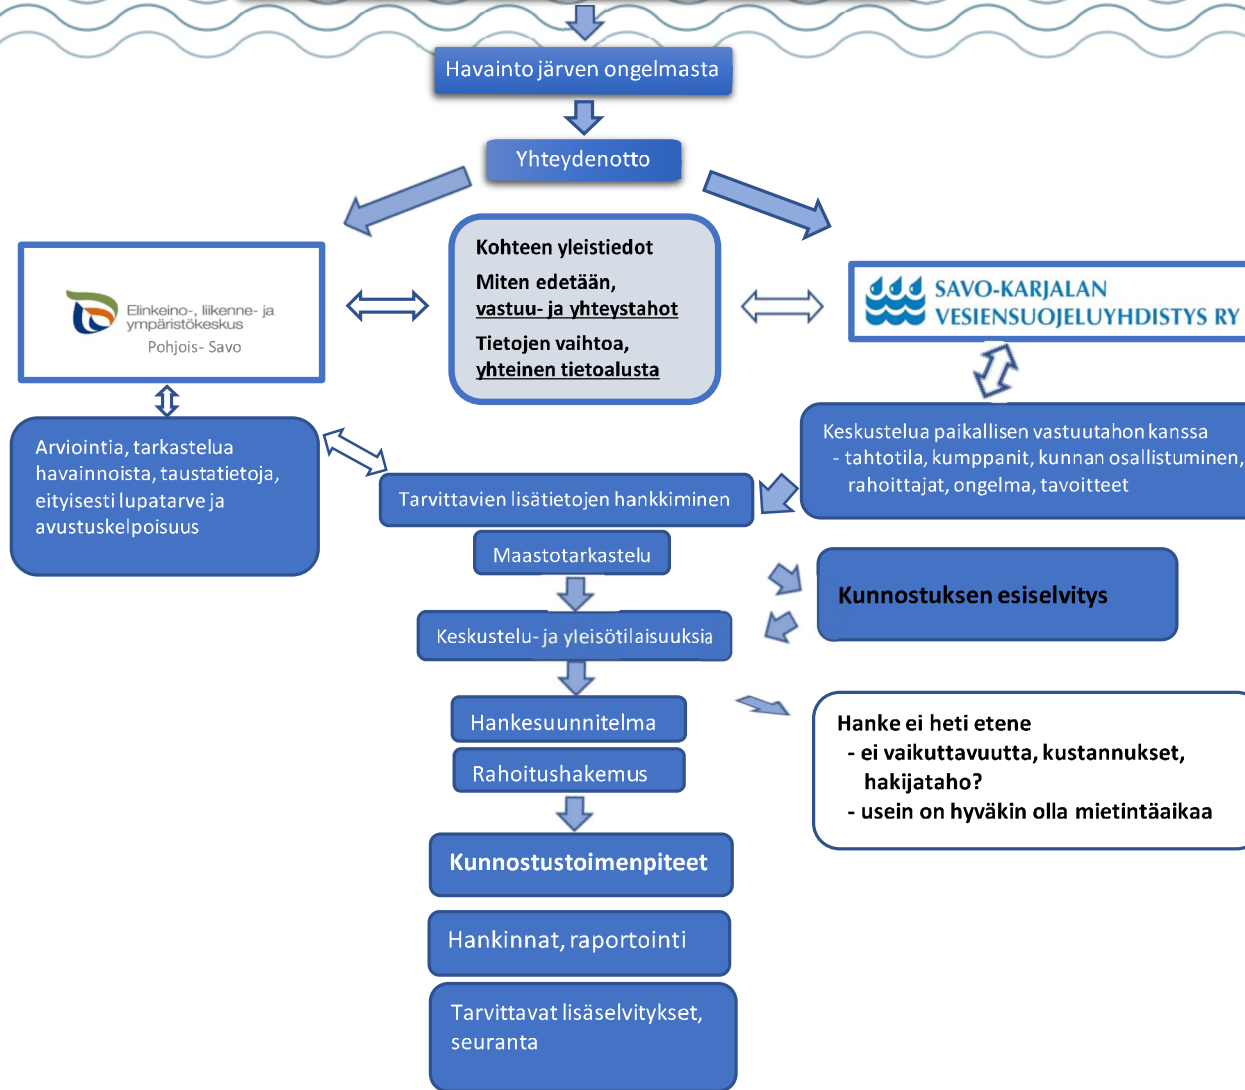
Havainto järven ongelmasta

Yhteydenotto

Elinkeino-, liikenne- ja ympäristökeskus
Pohjois- Savo

Kohteen yleistiedot
Miten edetään, vastuu- ja yhteystahot
Tietojen vaihtoa, yhteinen tietoalusta

SAVO-KARJALAN VESIENSUOJELUYHDISTYS RY

Arviointia, tarkastelua havainnoista, taustatietoja, eityisesti lupatarve ja avustuskelpoisuus

Keskustelua paikallisen vastuutahon kanssa
- tahtotila, kumppanit, kunnan osallistuminen, rahoittajat, ongelma, tavoitteet

Tarvittavien lisätietojen hankkiminen

Maastotarkastelu

Kunnostuksen esiselvitys

Keskustelu- ja yleisötilaisuuksia

Hankesuunnitelma

Rahoitushakemus

Hanke ei heti etene
- ei vaikuttavuutta, kustannukset, hakijataho?
- usein on hyväkin olla mietintäaikaa

Kunnostustoimenpiteet

Hankinnat, raportointi

Tarvittavat lisäselvitykset, seuranta